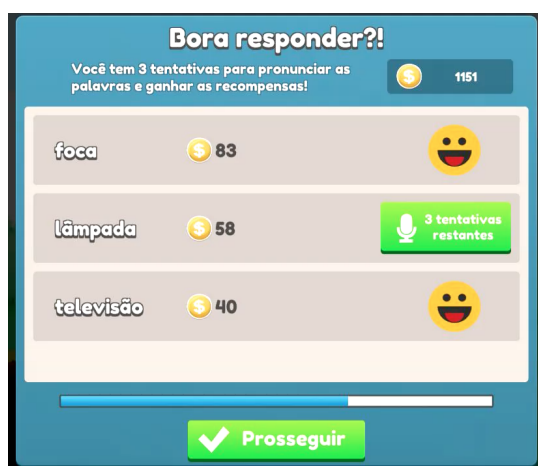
Bora responder?!

Você tem 3 tentativas para pronunciar as palavras e ganhar as recompensas!

1151

| | | |
|---|---|---|
| foca | 83 | |
| lâmpada | 58 | 3 tentativas restantes |
| televisão | 40 | |

Prosseguir